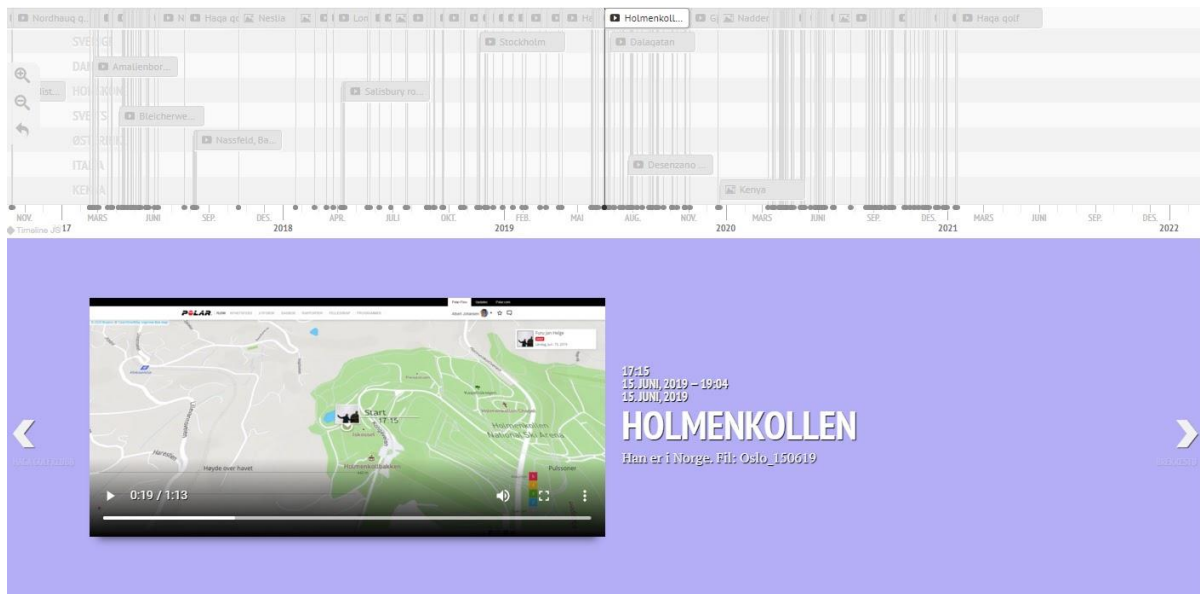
Nordhaug q... N Haga gc Neslia Lon Hε Holmenkoll... G Nadder Haga golf

SVE

DAN Amalienbor...

list... HOL

Salisbury ro...

SVE Bleicherwe...

ØST Nassfeld_Ba...

ITA

KEN

Stockholm

Dalagatan

Desenzano ...

Kenya

NOV. MARS JUNI SEP. DES. APR. JULI OKT. FEB. MAI AUG. NOV. MARS JUNI SEP. DES. MARS JUNI SEP. DES.

17 2018 2019 2020 2021 2022

Timeline JS

POLAR

Start 17:15

Holmenkollbakken

Høyde over havet

Pulssoner

0:19 / 1:13

17:15
15. JUNI, 2019 – 19:04
15. JUNI, 2019

HOLMENKOLLEN

Han er i Norge. Fil: Oslo_150619